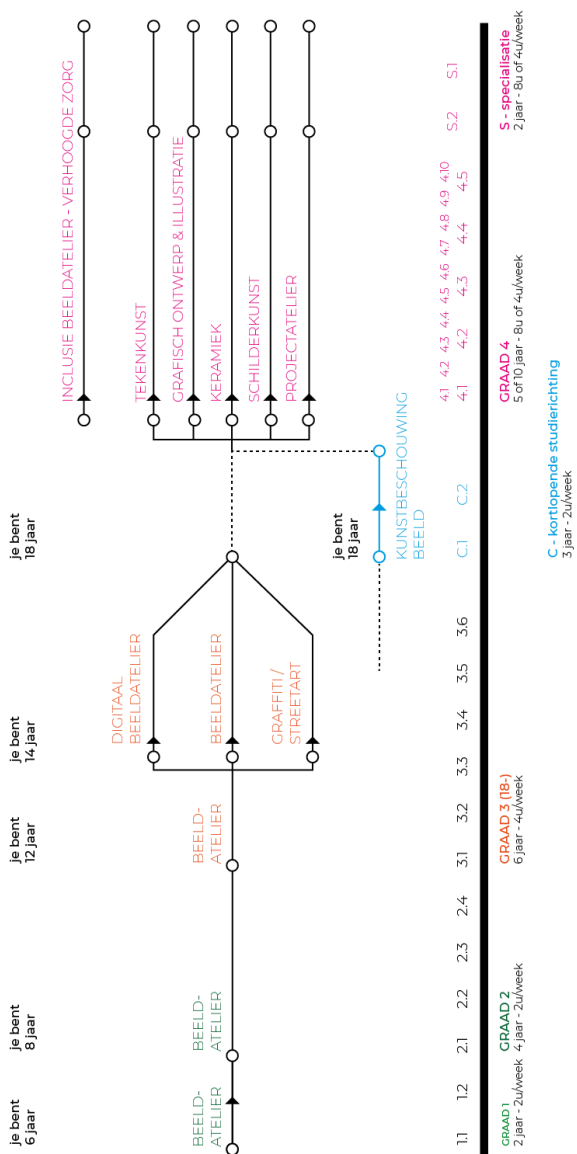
je bent 6 jaar

je bent 8 jaar

je bent 12 jaar

je bent 14 jaar

je bent 18 jaar

BEELD-ATELIER

BEELD-ATELIER

BEELD-ATELIER

DIGITAAL BEELDATELIER

BEELDATELIER

GRAFFITI / STREETART

je bent 18 jaar

KUNSTBESCHOUWING BEELD

INCLUSIE BEELDATELIER - VERHOOGDE ZORG

TEKENKUNST

GRAFISCH ONTWERP & ILLUSTRATIE

KERAMIEK

SCHILDERKUNST

PROJECTATELIER

1.1 1.2 2.1 2.2 2.3 2.4 3.1 3.2 3.3 3.4 3.5 3.6

C.1 C.2

4.1 4.2 4.3 4.4 4.5 4.6 4.7 4.8 4.9 4.10

4.1 4.2 4.3 4.4 4.5

S.2 S.1

GRAAD 1
2 jaar - 2u/week

GRAAD 2
4 jaar - 2u/week

GRAAD 3 (18-)
6 jaar - 4u/week

C - kortlopende studierichting
3 jaar - 2u/week

GRAAD 4
5 of 10 jaar - 8u of 4u/week

S - specialisatie
2 jaar - 8u of 4u/week